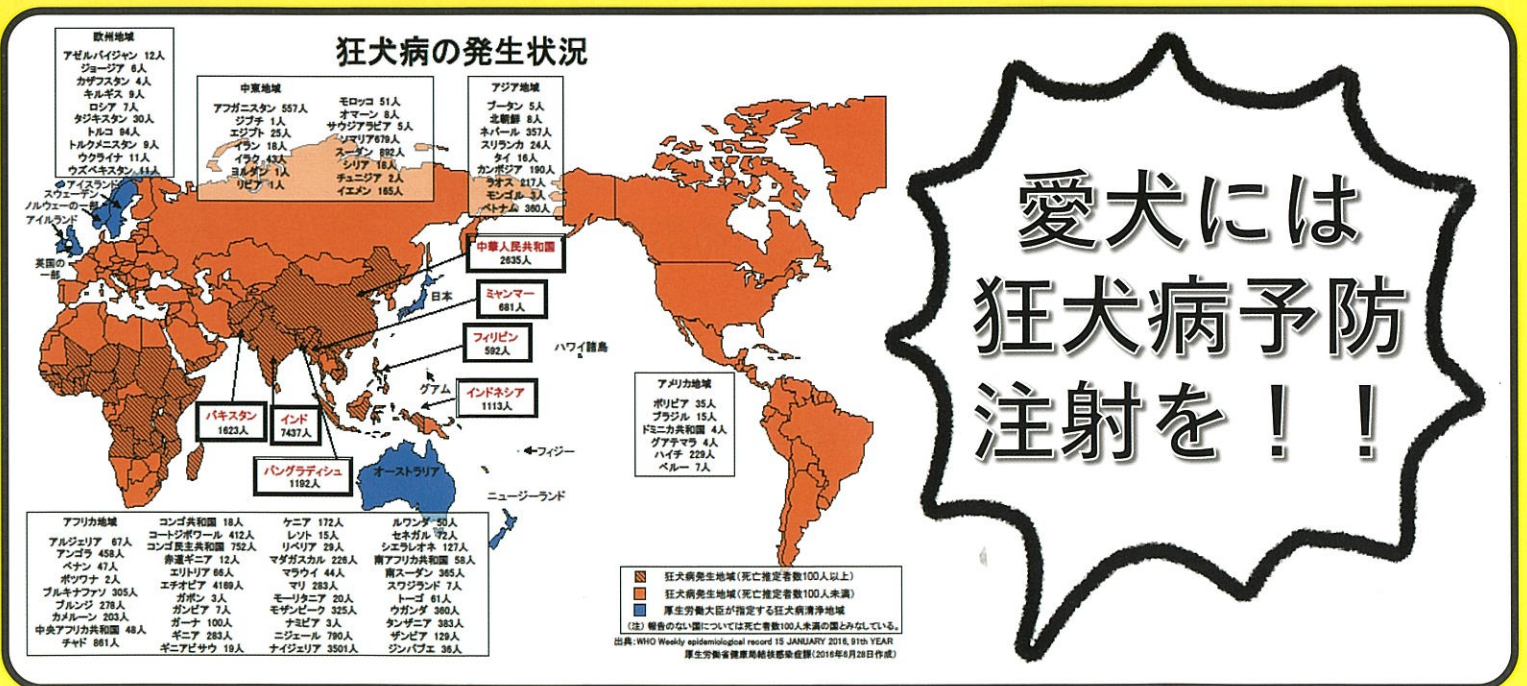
狂犬病の発生状況

欧州地域
アゼルバイジャン 12人
ジョージア 6人
カザフスタン 4人
キルギス 9人
ロシア 7人
タジキスタン 30人
トルコ 94人
トルクメニスタン 9人
ウクライナ 11人
ウズベキスタン 11人

中東地域
アフガニスタン 557人
ジブチ 1人
エジプト 25人
イラン 18人
イラク 43人
ヨルダン 1人
リビア 1人
モロッコ 51人
オマーン 8人
サウジアラビア 5人
ソマリア679人
スーダン 892人
シリア 18人
チュニジア 2人
イエメン 165人

アジア地域
ブータン 5人
北朝鮮 8人
ネパール 357人
スリランカ 24人
タイ 16人
カンボジア 190人
ラオス 217人
モンゴル 3人
ベトナム 380人

アイスランド
スウェーデン
ノルウェーの一部
アイルランド
英国の一部

中華人民共和国
2635人

日本

ミャンマー
681人

フィリピン
592人

ハワイ諸島

グアム

インドネシア
1113人

パキスタン
1623人

インド
7437人

バングラディシュ
1192人

オーストラリア

フィジー

ニュージーランド

アメリカ地域
ボリビア 35人
ブラジル 15人
ドミニカ共和国 4人
グアテマラ 4人
ハイチ 229人
ペルー 7人

アフリカ地域
アルジェリア 67人
アンゴラ 458人
ベナン 47人
ボツワナ 2人
ブルキナファソ 305人
ブルンジ 278人
カメルーン 203人
中央アフリカ共和国 48人
チャド 861人
コンゴ共和国 18人
コートジボワール 412人
コンゴ民主共和国 752人
赤道ギニア 12人
エリトリア 66人
エチオピア 4169人
ガボン 3人
ガンビア 7人
ガーナ 100人
ギニア 283人
ギニアビサウ 19人
ケニア 172人
レソト 15人
リベリア 29人
マダガスカル 226人
マラウイ 44人
マリ 283人
モーリタニア 20人
モザンビーク 325人
ナミビア 3人
ニジェール 790人
ナイジェリア 3501人
ルワンダ 50人
セネガル 72人
シエラレオネ 127人
南アフリカ共和国 58人
南スーダン 365人
スワジランド 7人
トーゴ 61人
ウガンダ 360人
タンザニア 383人
ザンビア 129人
ジンバブエ 36人

狂犬病発生地域（死亡推定者数100人以上）
狂犬病発生地域（死亡推定者数100人未満）
厚生労働大臣が指定する狂犬病清浄地域
（注）報告のない国については死亡者数100人未満の国とみなしている。
出典：WHO Weekly epidemiological record 15 JANUARY 2016, 91th YEAR
厚生労働省健康局結核感染症課（2016年6月28日作成）

愛犬には
狂犬病予防
注射を！！